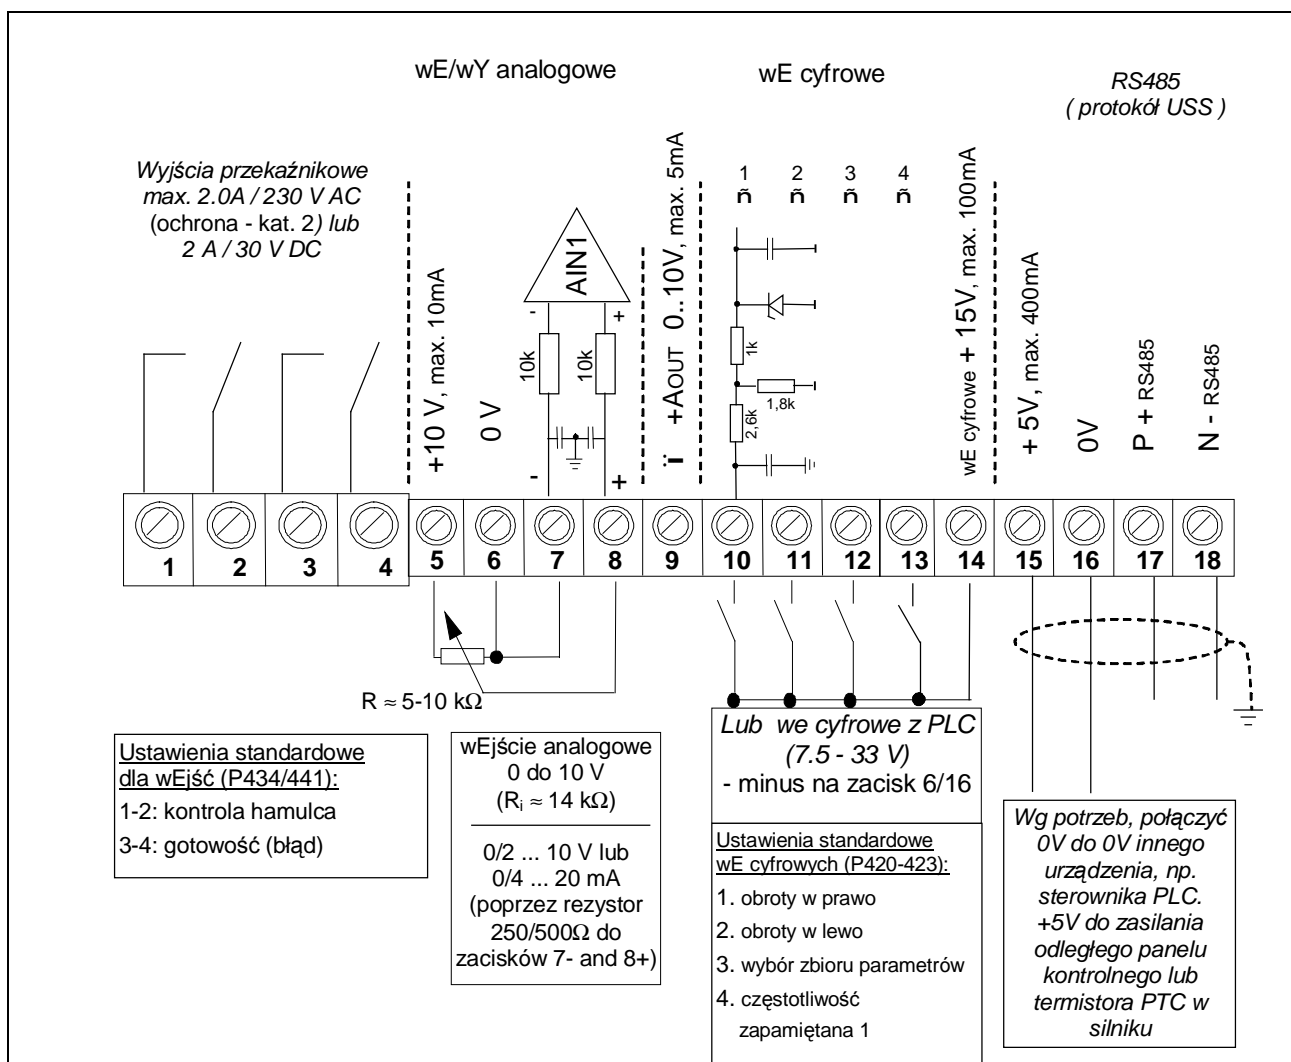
wE/wY analogowe

wE cyfrowe

RS485
( protokół USS )

Wyjścia przekaźnikowe
max. 2.0A / 230 V AC
(ochrona - kat. 2) lub
2 A / 30 V DC

+10 V, max. 10mA

0 V

AIN1

10k

10k

ï +AOUT 0..10V, max. 5mA

1 ñ
2 ñ
3 ñ
4 ñ

1k

1,8k

2,6k

wE cyfrowe + 15V, max. 100mA

+ 5V, max. 400mA

0V

P + RS485

N - RS485

| 1 | 2 | 3 | 4 | 5 | 6 | 7 | 8 | 9 | 10 | 11 | 12 | 13 | 14 | 15 | 16 | 17 | 18 |
|---|---|---|---|---|---|---|---|---|---|---|---|---|---|---|---|---|---|

R ≈ 5-10 kΩ

Ustawienia standardowe dla wEjść (P434/441):
1-2: kontrola hamulca
3-4: gotowość (błąd)

wEjście analogowe
0 do 10 V
($R_i$ ≈ 14 kΩ)

0/2 ... 10 V lub
0/4 ... 20 mA
(poprzez rezystor 250/500Ω do zacisków 7- and 8+)

Lub we cyfrowe z PLC
(7.5 - 33 V)
- minus na zacisk 6/16

Ustawienia standardowe wE cyfrowych (P420-423):
1. obroty w prawo
2. obroty w lewo
3. wybór zbioru parametrów
4. częstotliwość zapamiętana 1

Wg potrzeb, połączyć 0V do 0V innego urządzenia, np. sterownika PLC. +5V do zasilania odległego panelu kontrolnego lub termistora PTC w silniku